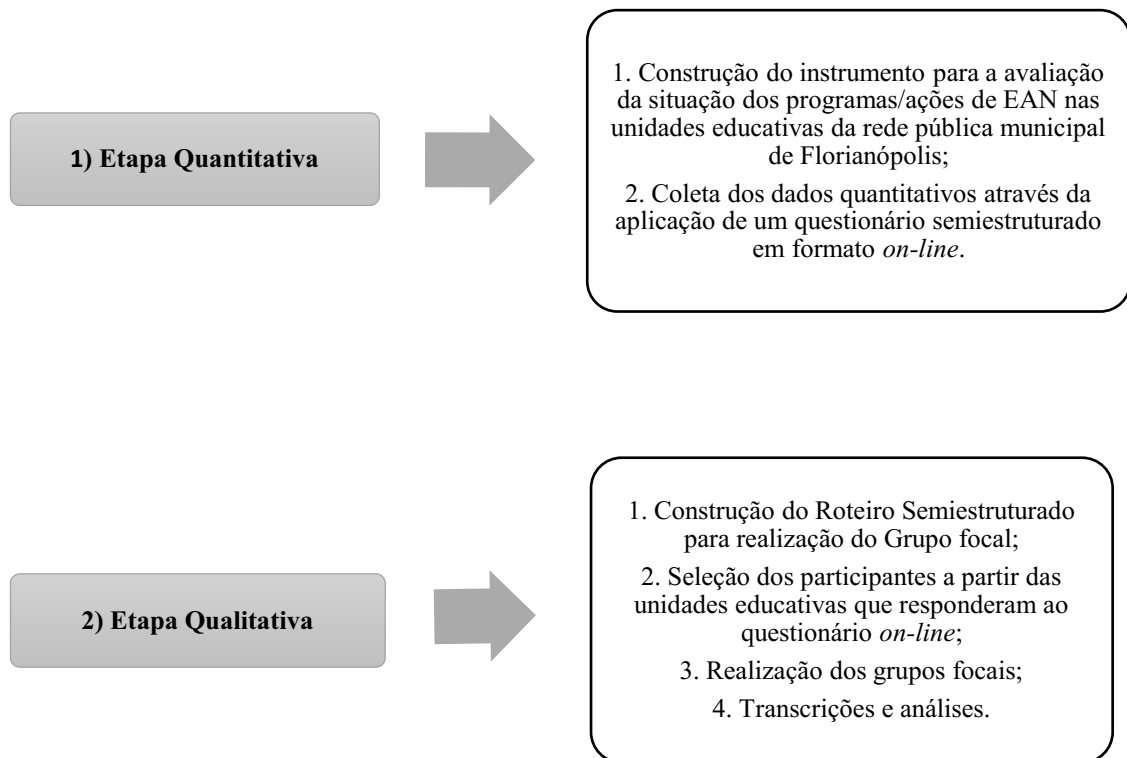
1) Etapa Quantitativa

1. Construção do instrumento para a avaliação da situação dos programas/ações de EAN nas unidades educativas da rede pública municipal de Florianópolis;

2. Coleta dos dados quantitativos através da aplicação de um questionário semiestruturado em formato *on-line*.

2) Etapa Qualitativa

1. Construção do Roteiro Semiestruturado para realização do Grupo focal;

2. Seleção dos participantes a partir das unidades educativas que responderam ao questionário *on-line*;

3. Realização dos grupos focais;

4. Transcrições e análises.